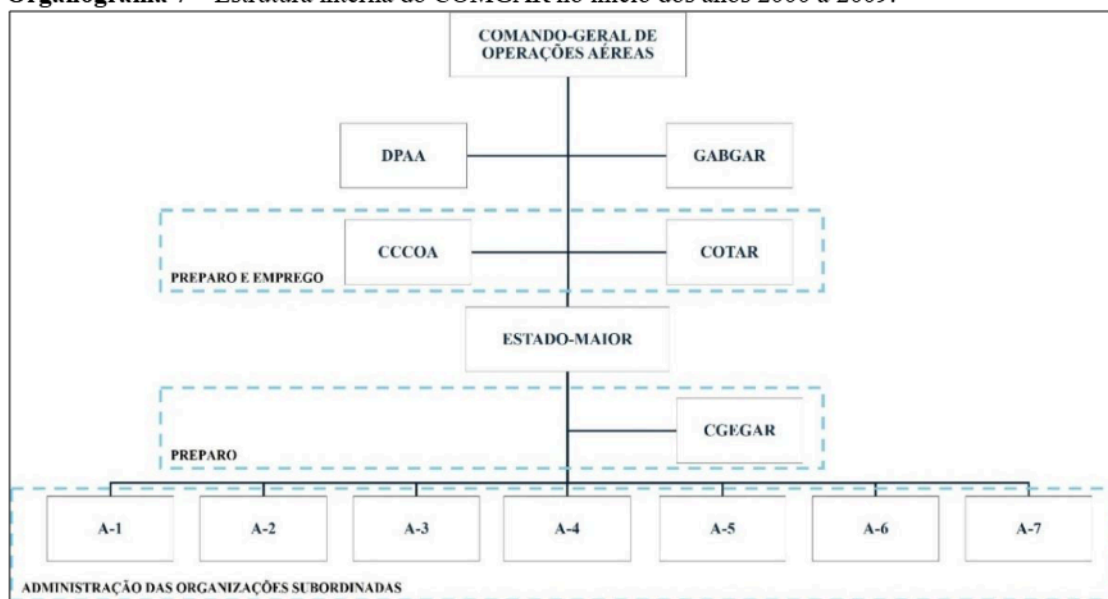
Organograma 7 – Estrutura interna do COMGAR no início dos anos 2000 a 2009.

COMANDO-GERAL DE OPERAÇÕES AÉREAS

DPAA

GABGAR

CCCOA

COTAR

PREPARO E EMPREGO

ESTADO-MAIOR

CGEGAR

PREPARO

A-1

A-2

A-3

A-4

A-5

A-6

A-7

ADMINISTRAÇÃO DAS ORGANIZAÇÕES SUBORDINADAS